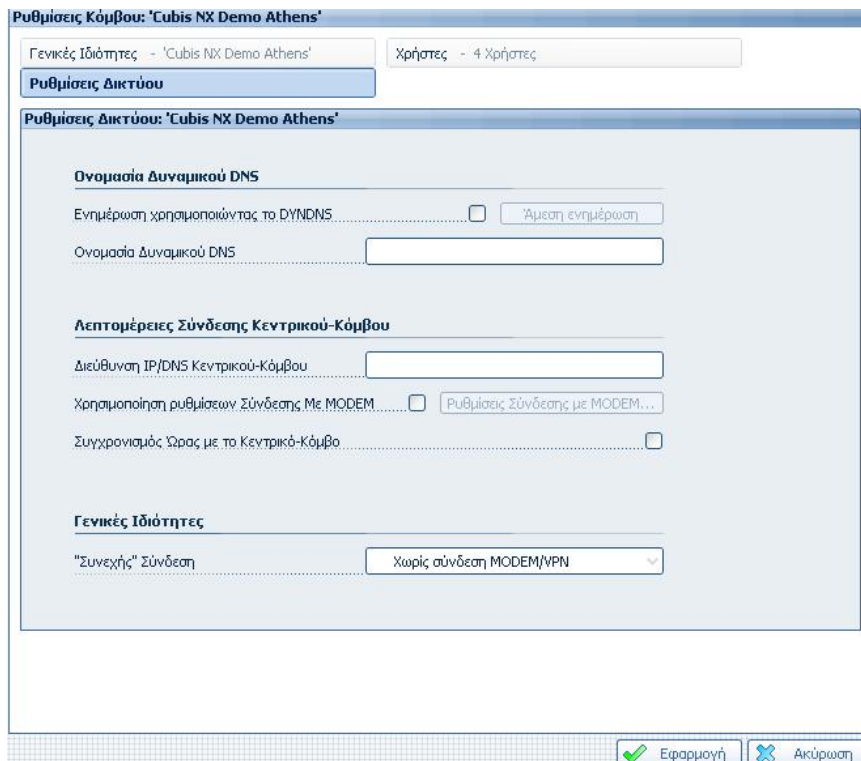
Ρυθμίσεις Κόμβου: 'Cubis NX Demo Athens'

Γενικές Ιδιότητες - 'Cubis NX Demo Athens'

Χρήστες - 4 Χρήστες

Ρυθμίσεις Δικτύου

Ρυθμίσεις Δικτύου: 'Cubis NX Demo Athens'

Ονομασία Δυναμικού DNS

Ενημέρωση χρησιμοποιώντας το DYNDNS

Άμεση ενημέρωση

Ονομασία Δυναμικού DNS

Λεπτομέρειες Σύνδεσης Κεντρικού-Κόμβου

Διεύθυνση IP/DNS Κεντρικού-Κόμβου

Χρησιμοποίηση ρυθμίσεων Σύνδεσης Με MODEM

Ρυθμίσεις Σύνδεσης με MODEM...

Συγχρονισμός Ώρας με το Κεντρικό-Κόμβο

Γενικές Ιδιότητες

"Συνεχής" Σύνδεση

Χωρίς σύνδεση MODEM/VPN

Εφαρμογή

Ακύρωση